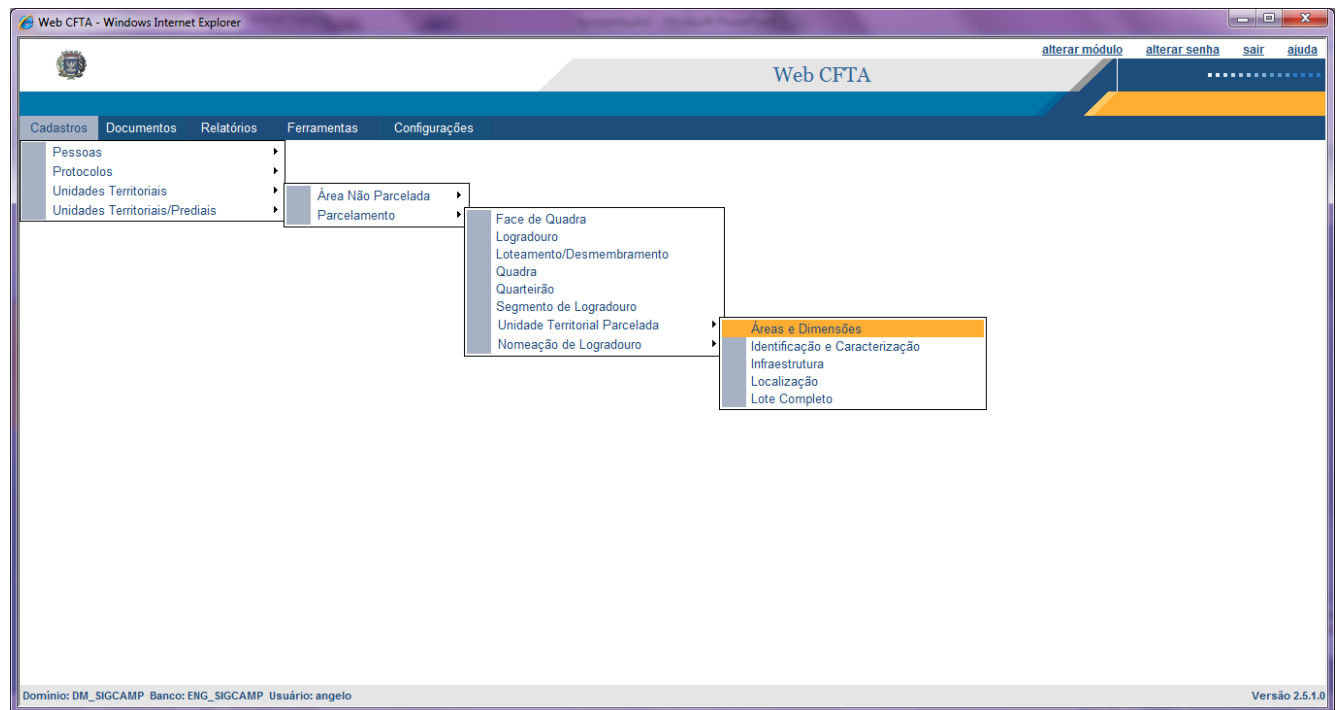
Web CFTA - Windows Internet Explorer

alterar módulo alterar senha sair ajuda

Web CFTA

Cadastros Documentos Relatórios Ferramentas Configurações

Pessoas
Protocolos
Unidades Territoriais
Unidades Territoriais/Prediais

Área Não Parcelada
Parcelamento

Face de Quadra
Logradouro
Loteamento/Desmembramento
Quadra
Quarteirão
Segmento de Logradouro
Unidade Territorial Parcelada
Nomeação de Logradouro

Áreas e Dimensões
Identificação e Caracterização
Infraestrutura
Localização
Lote Completo

Domínio: DM_SIGCAMP Banco: ENG_SIGCAMP Usuário: angelo

Versão 2.5.1.0